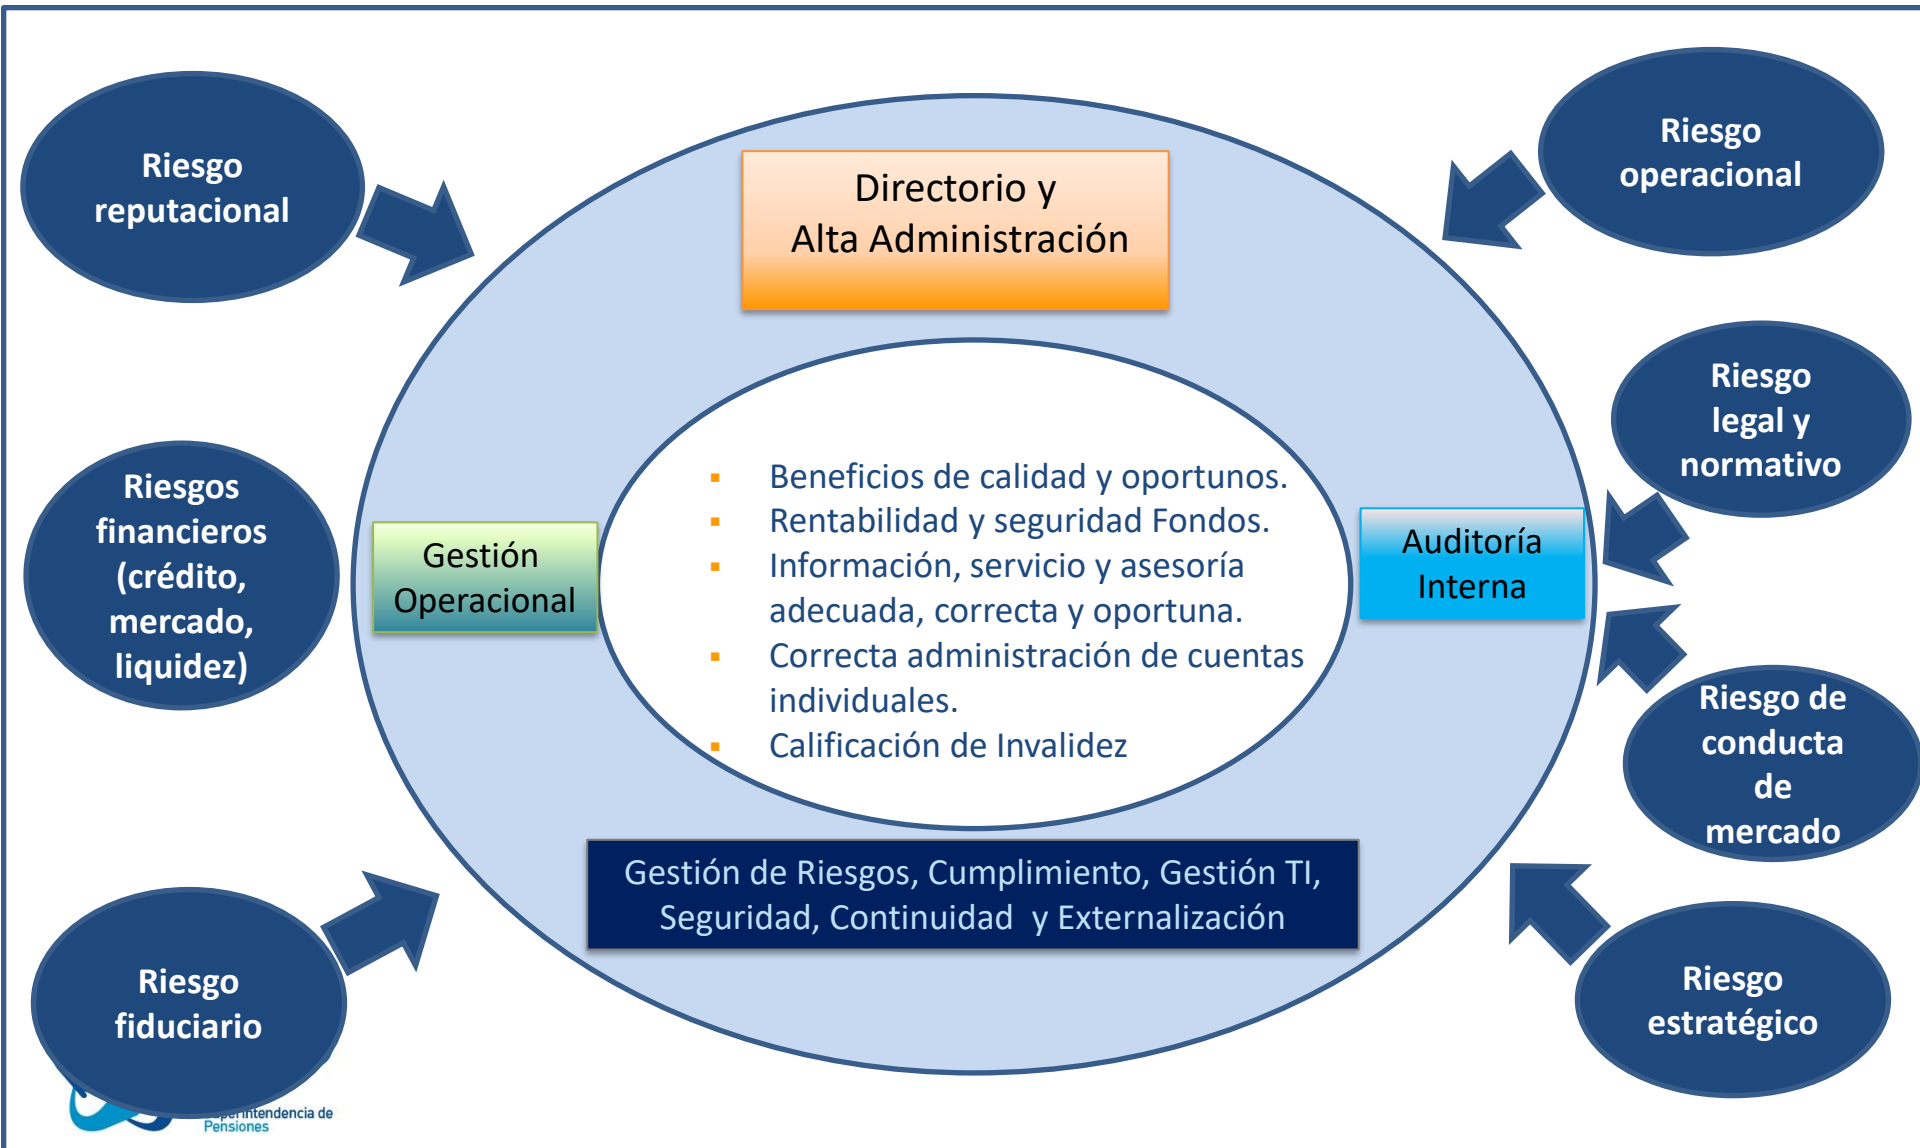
Riesgo reputacional

Directorio y Alta Administración

Riesgo operacional

Riesgo legal y normativo

Riesgos financieros (crédito, mercado, liquidez)

Gestión Operacional

- Beneficios de calidad y oportunos.
- Rentabilidad y seguridad Fondos.
- Información, servicio y asesoría adecuada, correcta y oportuna.
- Correcta administración de cuentas individuales.
- Calificación de Invalidez

Auditoría Interna

Riesgo de conducta de mercado

Gestión de Riesgos, Cumplimiento, Gestión TI, Seguridad, Continuidad y Externalización

Riesgo fiduciario

Riesgo estratégico

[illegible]intendencia de Pensiones